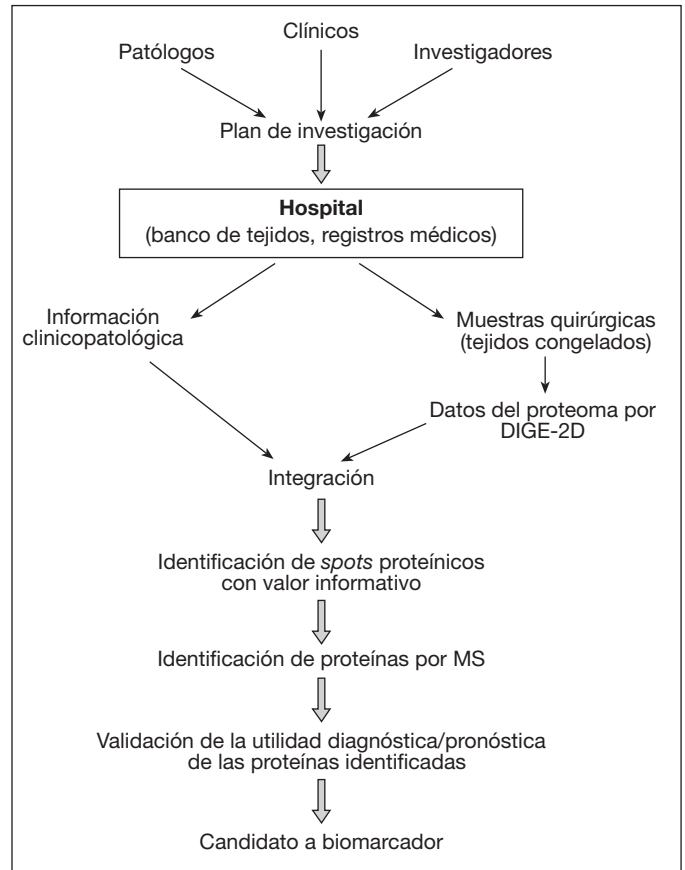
Clínicos

Patólogos

Investigadores

Plan de investigación

**Hospital**
(banco de tejidos, registros médicos)

Información clinicopatológica

Muestras quirúrgicas (tejidos congelados)

Datos del proteoma por DIGE-2D

Integración

Identificación de *spots* proteínicos con valor informativo

Identificación de proteínas por MS

Validación de la utilidad diagnóstica/pronóstica de las proteínas identificadas

Candidato a biomarcador